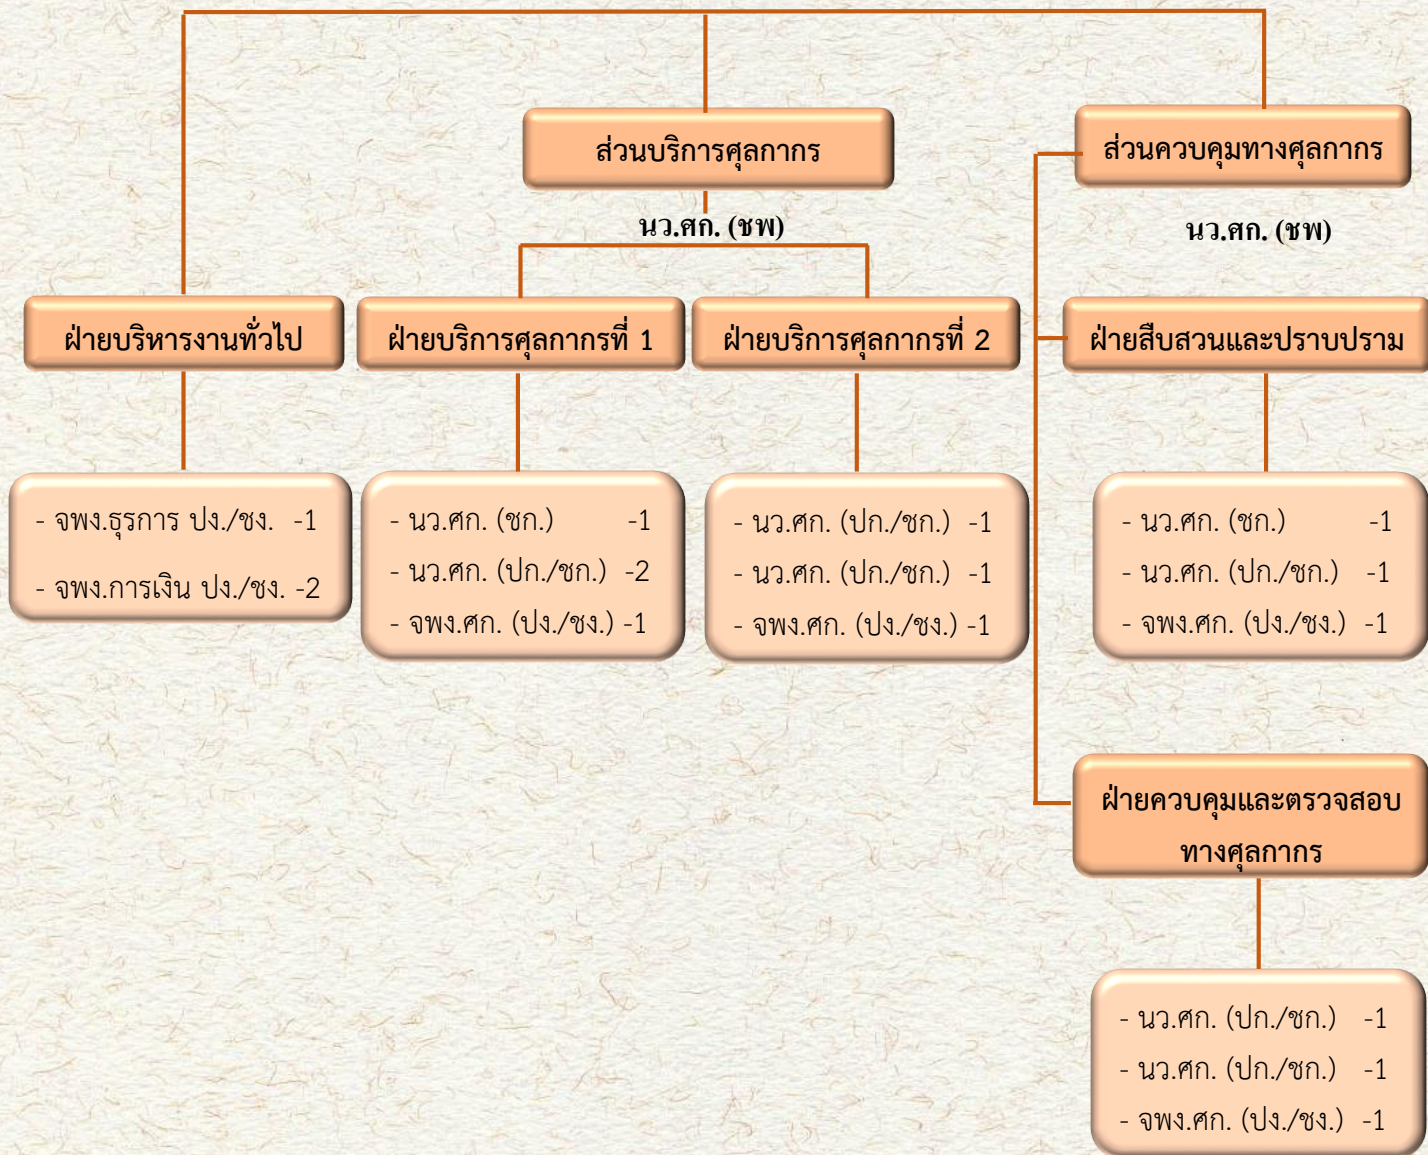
ส่วนบริการศุลกากร

นว.ศก. (ชพ)

ส่วนควบคุมทางศุลกากร

นว.ศก. (ชพ)

ฝ่ายบริหารงานทั่วไป

- จพง.ธุรการ ปง./ชง. -1
- จพง.การเงิน ปง./ชง. -2

ฝ่ายบริการศุลกากรที่ 1

- นว.ศก. (ชก.) -1
- นว.ศก. (ปก./ชก.) -2
- จพง.ศก. (ปง./ชง.) -1

ฝ่ายบริการศุลกากรที่ 2

- นว.ศก. (ปก./ชก.) -1
- นว.ศก. (ปก./ชก.) -1
- จพง.ศก. (ปง./ชง.) -1

ฝ่ายสืบสวนและปราบปราม

- นว.ศก. (ชก.) -1
- นว.ศก. (ปก./ชก.) -1
- จพง.ศก. (ปง./ชง.) -1

ฝ่ายควบคุมและตรวจสอบทางศุลกากร

- นว.ศก. (ปก./ชก.) -1
- นว.ศก. (ปก./ชก.) -1
- จพง.ศก. (ปง./ชง.) -1